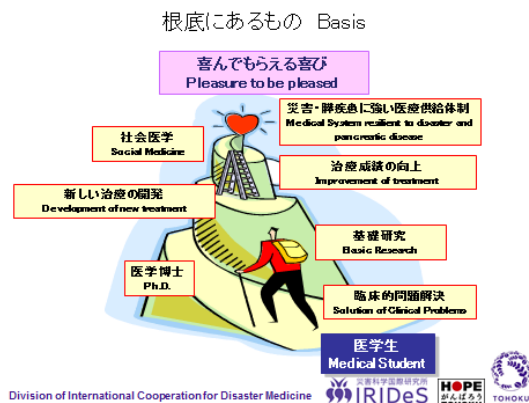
根底にあるもの　Basis

喜んでもらえる喜び
Pleasure to be pleased

災害・膵疾患に強い医療供給体制
Medical System resilient to disaster and pancreatic disease

社会医学
Social Medicine

治療成績の向上
Improvement of treatment

新しい治療の開発
Development of new treatment

基礎研究
Basic Research

医学博士
Ph.D.

臨床的問題解決
Solution of Clinical Problems

医学生
Medical Student

Division of International Cooperation for Disaster Medicine

災害科学国際研究所
IRIDeS

HOPE
がんばろう

TOHOKU